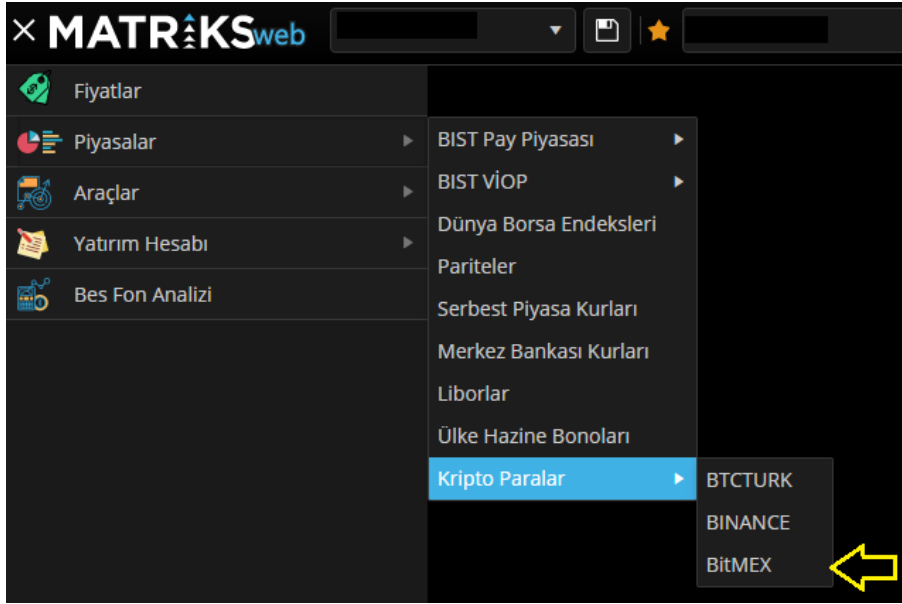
× MATRİKSweb

Fiyatlar
Piyasalar
Araçlar
Yatırım Hesabı
Bes Fon Analizi

BIST Pay Piyasası
BIST VİOP
Dünya Borsa Endeksleri
Pariteler
Serbest Piyasa Kurları
Merkez Bankası Kurları
Liborlar
Ülke Hazine Bonoları
Kripto Paralar

BTCTURK
BINANCE
BitMEX